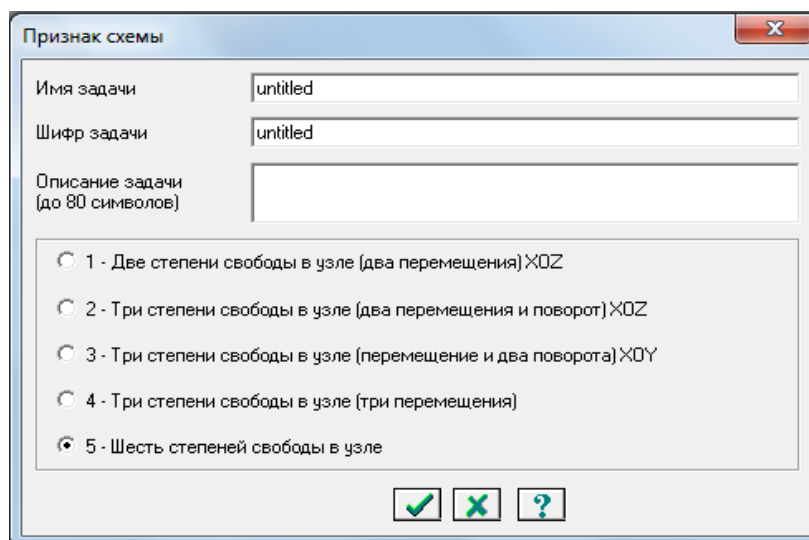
Признак схемы

Имя задачи untitled

Шифр задачи untitled

Описание задачи (до 80 символов)

1 - Две степени свободы в узле (два перемещения) XOZ

2 - Три степени свободы в узле (два перемещения и поворот) XOZ

3 - Три степени свободы в узле (перемещение и два поворота) XOY

4 - Три степени свободы в узле (три перемещения)

5 - Шесть степеней свободы в узле

?